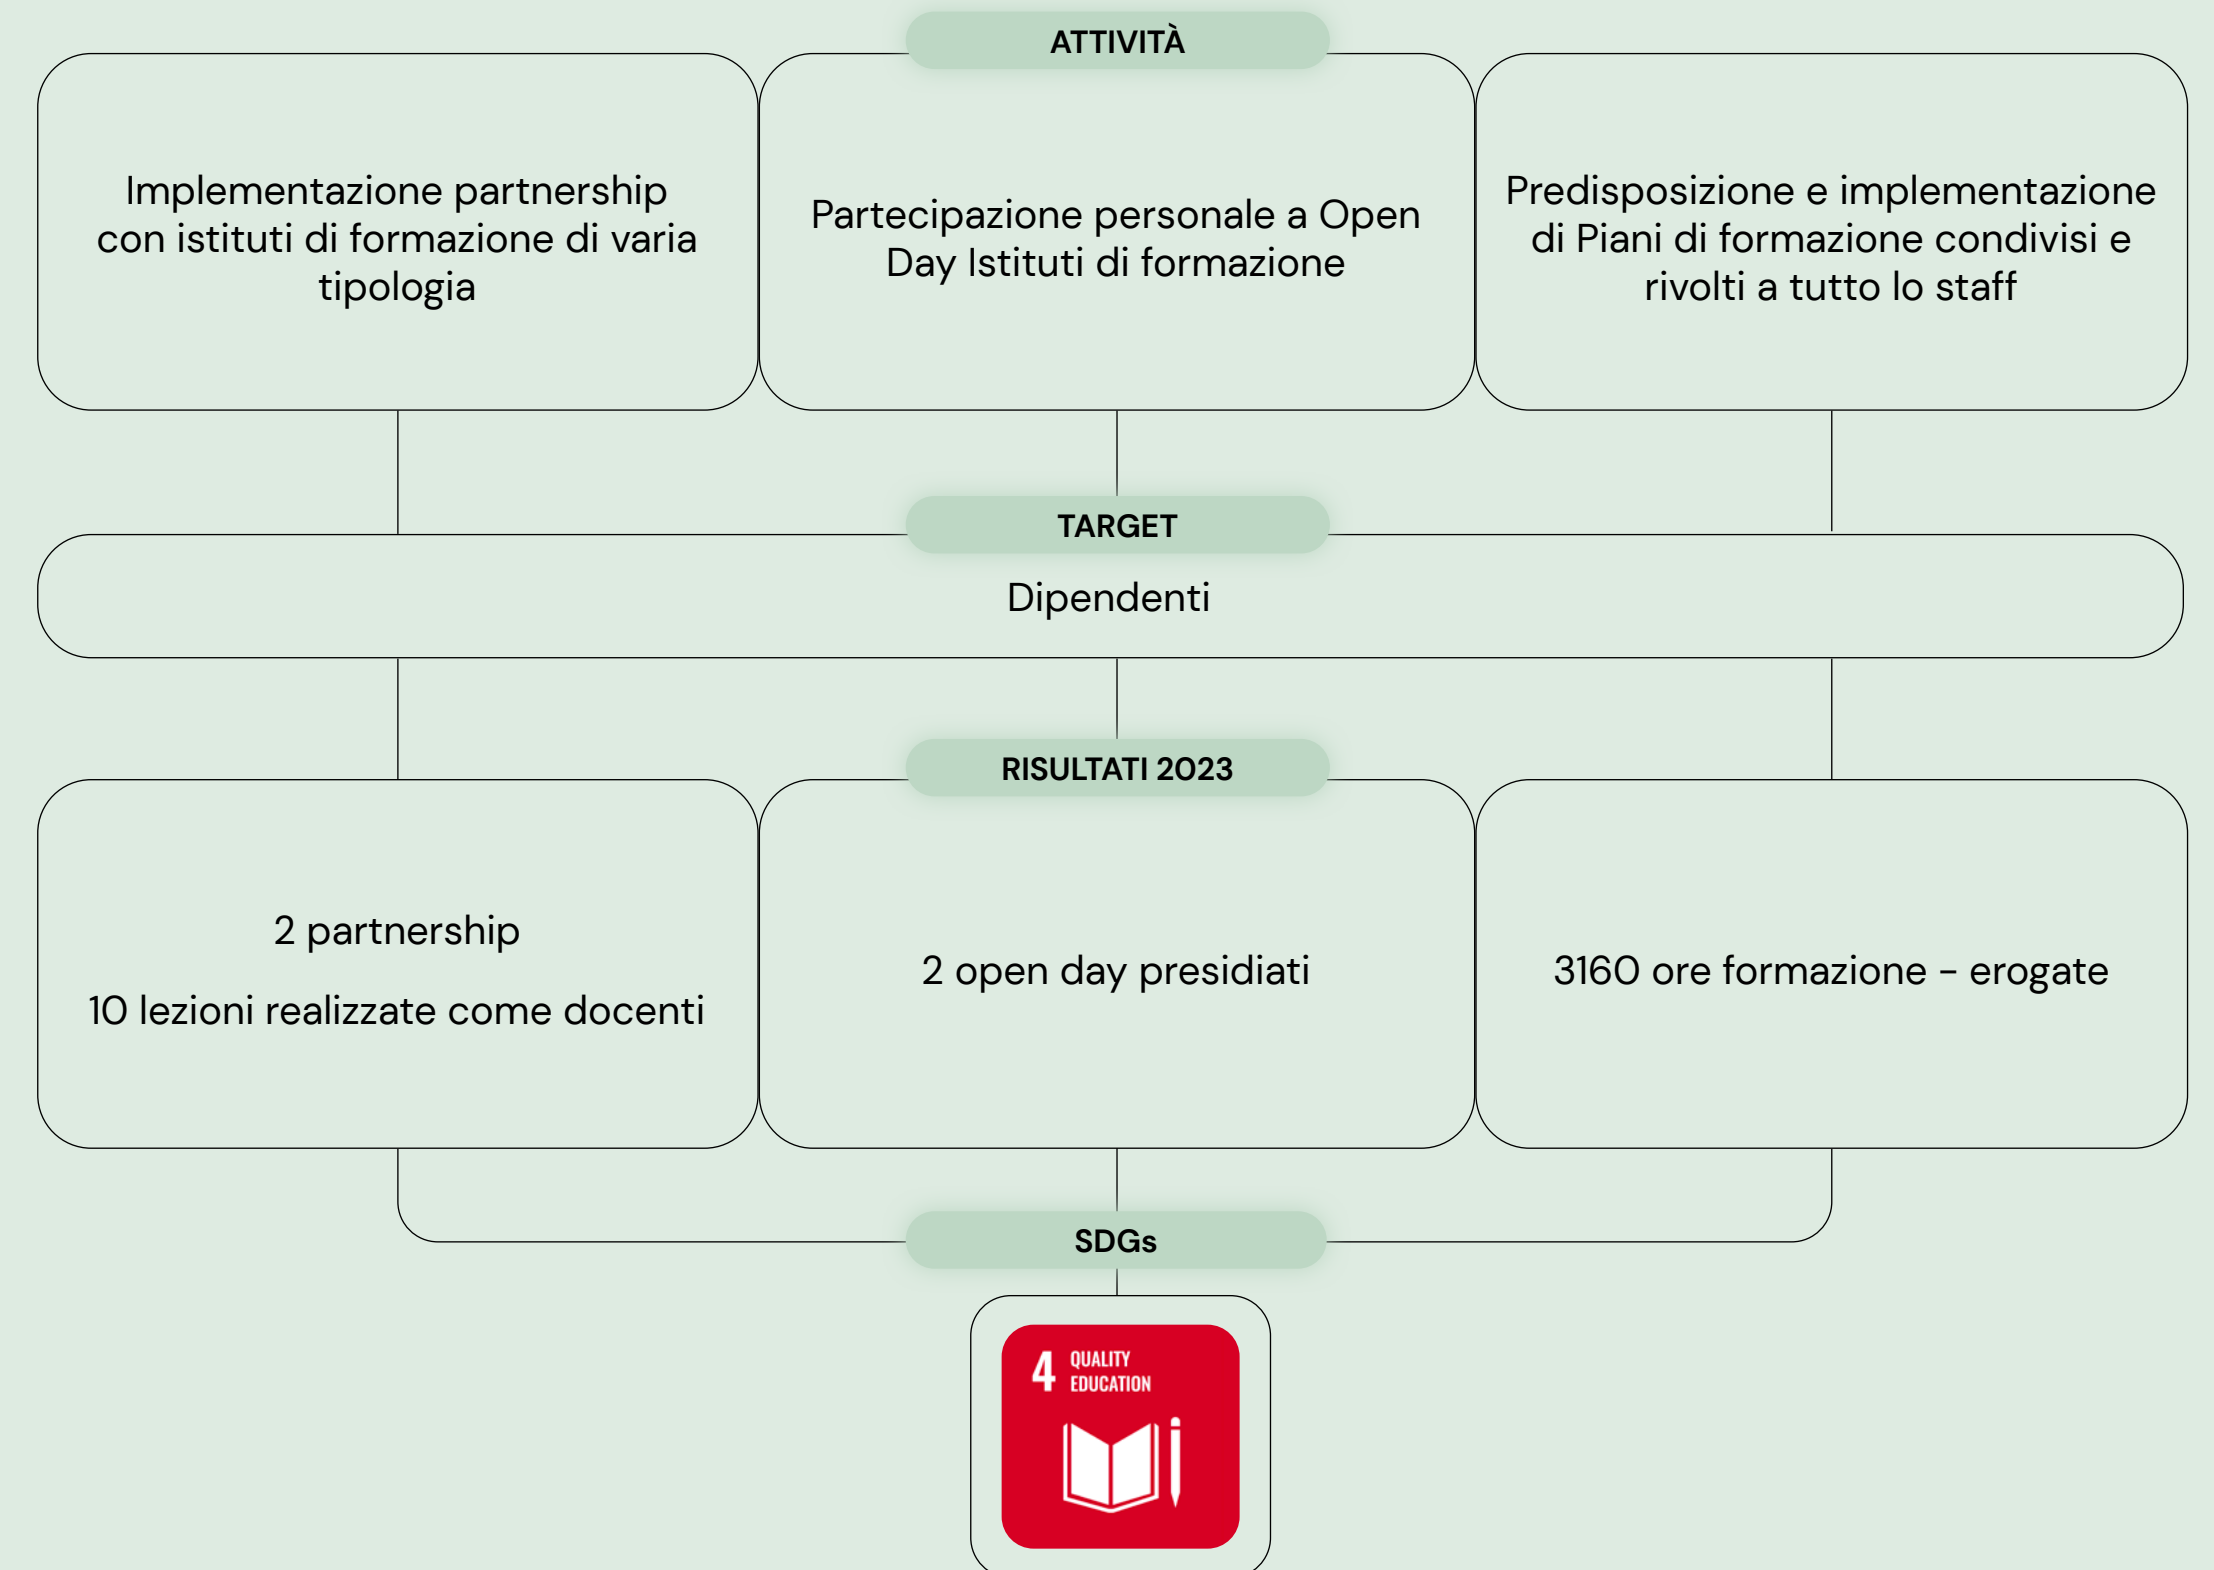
ATTIVITÀ

Implementazione partnership con istituti di formazione di varia tipologia

Partecipazione personale a Open Day Istituti di formazione

Predisposizione e implementazione di Piani di formazione condivisi e rivolti a tutto lo staff

TARGET

Dipendenti

RISULTATI 2023

2 partnership

10 lezioni realizzate come docenti

2 open day presidiati

3160 ore formazione - erogate

SDGs

4 QUALITY EDUCATION